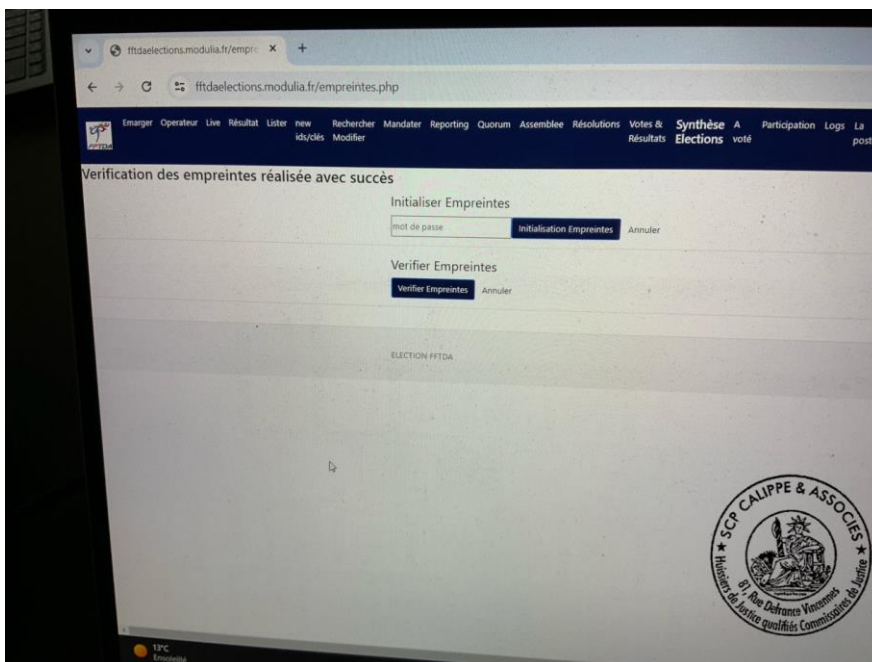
fftdaelections.modulia.fr/empre ×
+

fftdaelections.modulia.fr/empreintes.php

FFTDA

Emarger Operateur Live Résultat Lister new ids/clés Rechercher Modifier Mandater Reporting Quorum Assemblee Résolutions Votes & Résultats Synthèse Elections A voté Participation Logs La post

Verification des empreintes réalisée avec succès

Initialiser Empreintes

mot de passe
Initialisation Empreintes
Annuler

Verifier Empreintes

Verifier Empreintes
Annuler

ELECTION FFTDA

SCP CALIPPE & ASSOCIES
81, Rue Defrance Vincennes
Huissiers de Justice qualifiés Commissaires de Justice

13°C
Ensoleillé